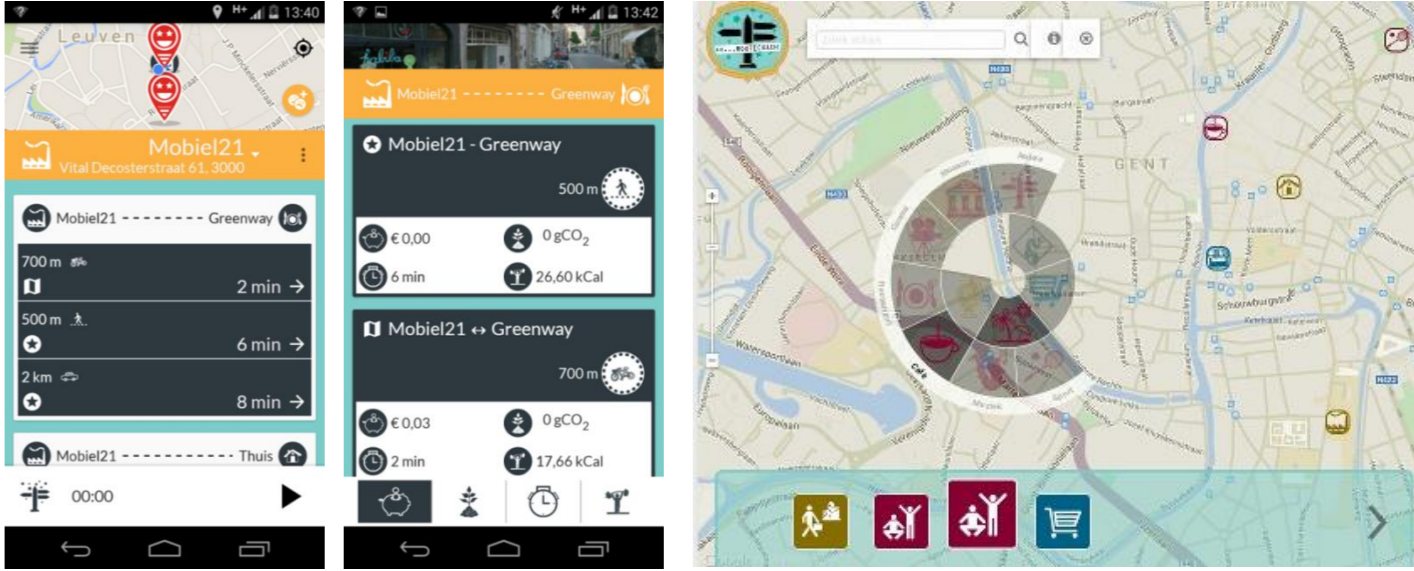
13:40

Leuven

Mobiel21
Vital Decosterstraat 61, 3000

Mobiel21 Greenway

700 m
2 min →

500 m
6 min →

2 km
8 min →

Mobiel21 Thuis

00:00

13:42

Mobiel21 Greenway

Mobiel21 - Greenway

500 m

€ 0,00
0 gCO$_2$
6 min
26,60 kCal

Mobiel21 ↔ Greenway

700 m

€ 0,03
0 gCO$_2$
2 min
17,66 kCal

Zoek adres

GENT

Café